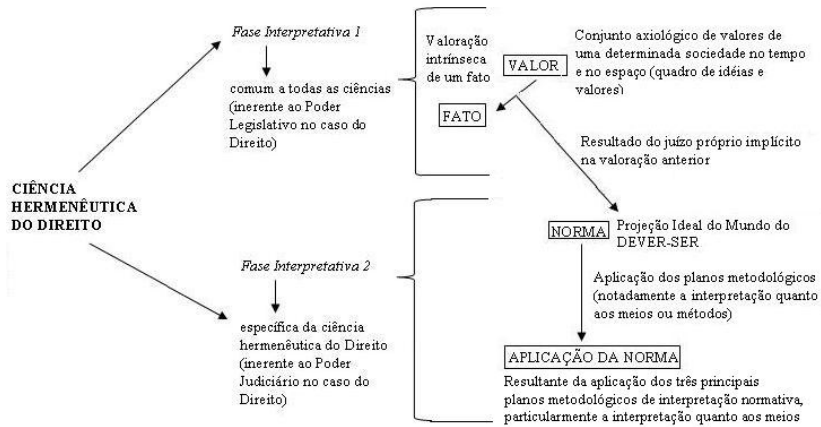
CIÊNCIA HERMENÊUTICA DO DIREITO

Fase Interpretativa 1

comum a todas as ciências (inerente ao Poder Legislativo no caso do Direito)

Valoração intrínseca de um fato

VALOR

Conjunto axiológico de valores de uma determinada sociedade no tempo e no espaço (quadro de idéias e valores)

FATO

Resultado do juízo próprio implícito na valoração anterior

NORMA

Projeção Ideal do Mundo do DEVER-SER

Aplicação dos planos metodológicos (notadamente a interpretação quanto aos meios ou métodos)

Fase Interpretativa 2

específica da ciência hermenêutica do Direito (inerente ao Poder Judiciário no caso do Direito)

APLICAÇÃO DA NORMA

Resultante da aplicação dos três principais planos metodológicos de interpretação normativa, particularmente a interpretação quanto aos meios